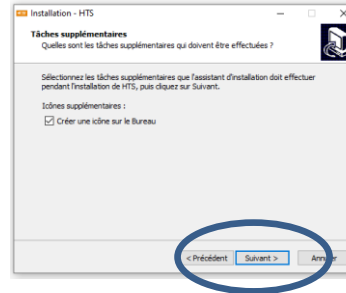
Installation - HTS

Tâches supplémentaires
Quelles sont les tâches supplémentaires qui doivent être effectuées ?

Sélectionnez les tâches supplémentaires que l'assistant d'installation doit effectuer pendant l'installation de HTS, puis cliquez sur Suivant.

Icônes supplémentaires :

☑ Créer une icône sur le Bureau

< Précédent Suivant > Annuler